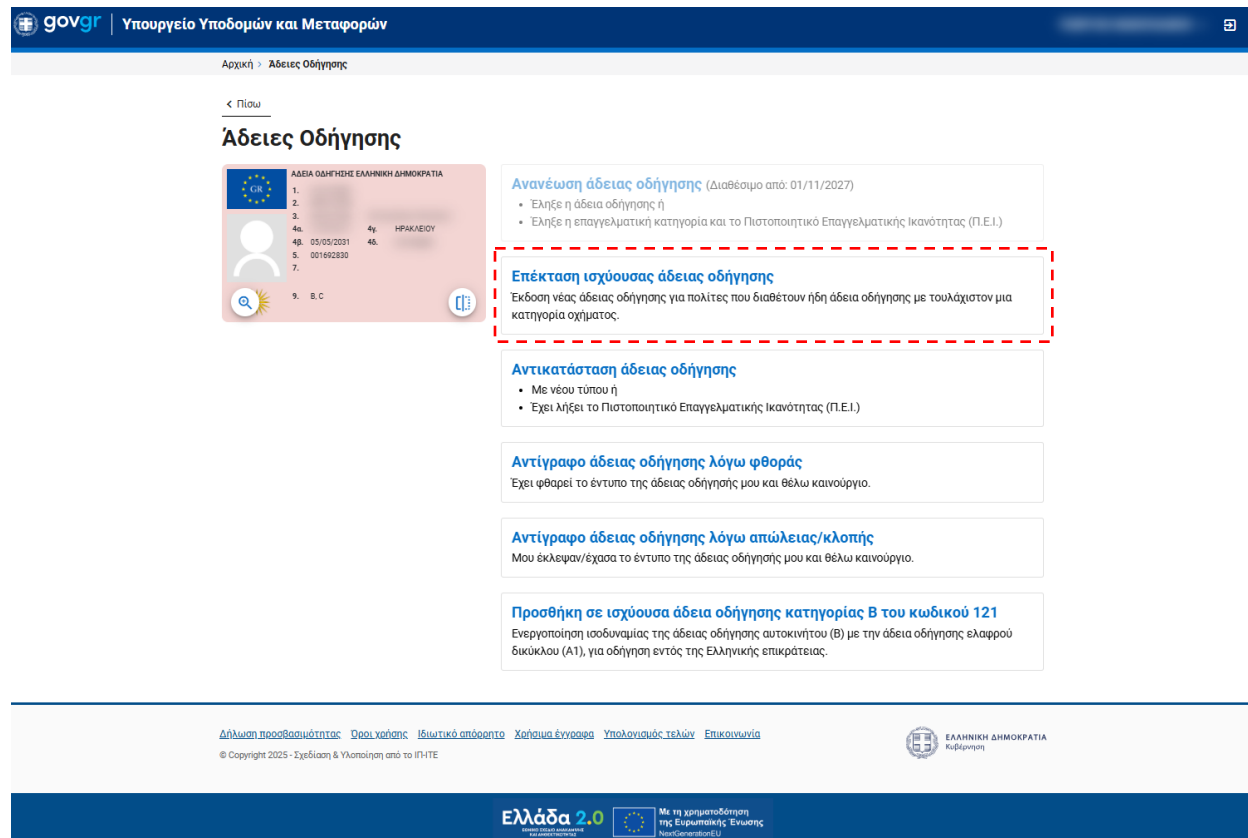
gov gr | Υπουργείο Υποδομών και Μεταφορών

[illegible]

Αρχική > Άδειες Οδήγησης

< Πίσω

Άδειες Οδήγησης

ΑΔΕΙΑ ΟΔΗΓΗΣΗΣ ΕΛΛΗΝΙΚΗ ΔΗΜΟΚΡΑΤΙΑ
GR
1.
2.
3.
4α. 4γ. ΗΡΑΚΛΕΙΟΥ
4β. 05/05/2031 4δ.
5. 001692830
7.
9. B, C

Ανανέωση άδειας οδήγησης (Διαθέσιμο από: 01/11/2027)
• Έληξε η άδεια οδήγησης ή
• Έληξε η επαγγελματική κατηγορία και το Πιστοποιητικό Επαγγελματικής Ικανότητας (Π.Ε.Ι.)

Επέκταση ισχύουσας άδειας οδήγησης
Έκδοση νέας άδειας οδήγησης για πολίτες που διαθέτουν ήδη άδεια οδήγησης με τουλάχιστον μια κατηγορία οχήματος.

Αντικατάσταση άδειας οδήγησης
• Με νέου τύπου ή
• Έχει λήξει το Πιστοποιητικό Επαγγελματικής Ικανότητας (Π.Ε.Ι.)

Αντίγραφο άδειας οδήγησης λόγω φθοράς
Έχει φθαρεί το έντυπο της άδειας οδήγησής μου και θέλω καινούργιο.

Αντίγραφο άδειας οδήγησης λόγω απώλειας/κλοπής
Μου έκλεψαν/έχασα το έντυπο της άδειας οδήγησής μου και θέλω καινούργιο.

Προσθήκη σε ισχύουσα άδεια οδήγησης κατηγορίας Β του κωδικού 121
Ενεργοποίηση ισοδυναμίας της άδειας οδήγησης αυτοκινήτου (Β) με την άδεια οδήγησης ελαφρού δικύκλου (Α1), για οδήγηση εντός της Ελληνικής επικράτειας.

Δήλωση προσβασιμότητας Όροι χρήσης Ιδιωτικό απόρρητο Χρήσιμα έγγραφα Υπολογισμός τελών Επικοινωνία
© Copyright 2025 - Σχεδίαση & Υλοποίηση από το ΙΓΗΤΕ

ΕΛΛΗΝΙΚΗ ΔΗΜΟΚΡΑΤΙΑ
Κυβέρνηση

Ελλάδα 2.0
ΕΘΝΙΚΟ ΣΧΕΔΙΟ ΑΝΑΚΑΜΨΗΣ ΚΑΙ ΑΝΘΕΚΤΙΚΟΤΗΤΑΣ
Με τη χρηματοδότηση της Ευρωπαϊκής Ένωσης
NextGenerationEU